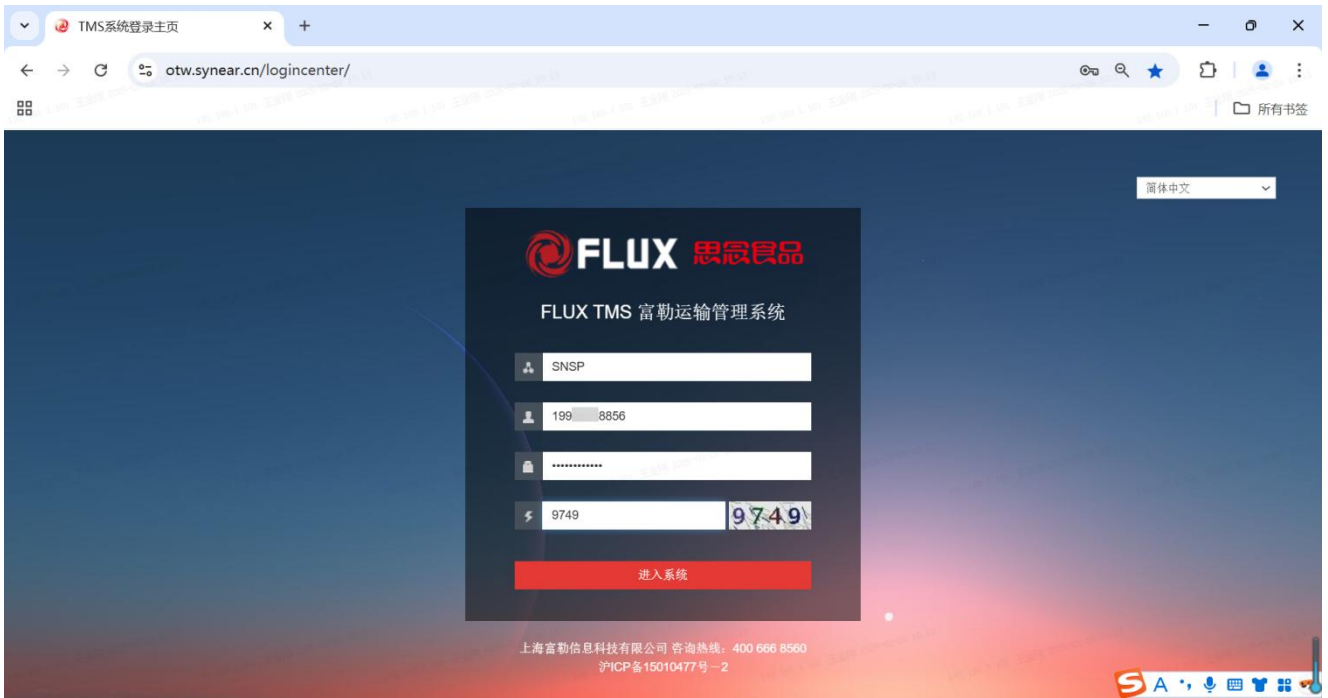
TMS系统登录主页

otw.synear.cn/logincenter/

所有书签

简体中文

FLUX 思念食品

FLUX TMS 富勒运输管理系统

SNSP

199 8856

············

9749

9749

进入系统

上海富勒信息科技有限公司 咨询热线：400 666 8560
沪ICP备15010477号－2